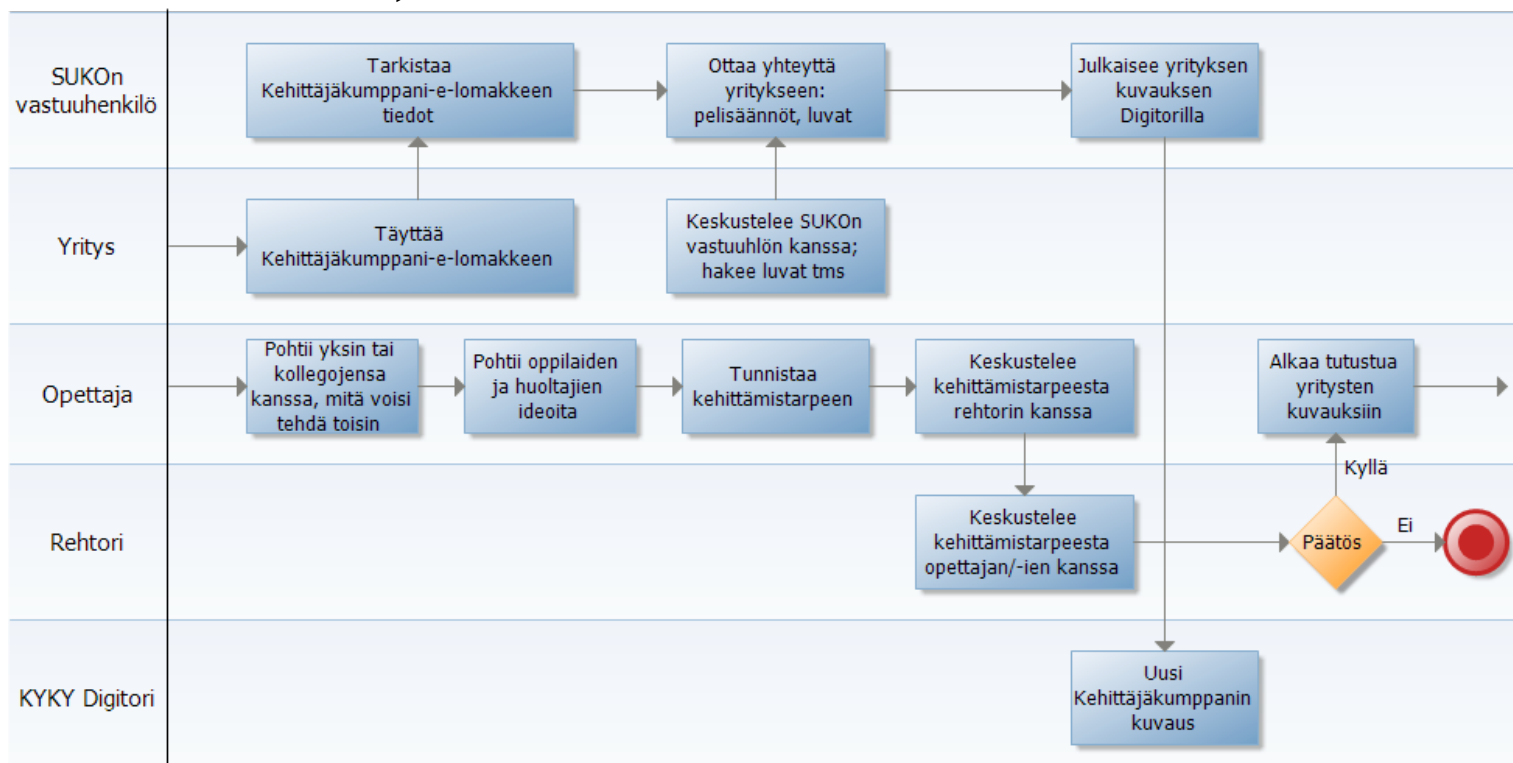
SUKOn vastuuhenkilö

Tarkistaa Kehittäjäkumppani-e-lomakkeen tiedot

Ottaa yhteyttä yritykseen: pelisäännöt, luvat

Julkaisee yrityksen kuvauksen Digitorilla

Yritys

Täyttää Kehittäjäkumppani-e-lomakkeen

Keskustelee SUKOn vastuuhlön kanssa; hakee luvat tms

Opettaja

Pohtii yksin tai kollegojensa kanssa, mitä voisi tehdä toisin

Pohtii oppilaiden ja huoltajien ideoita

Tunnistaa kehittämistarpeen

Keskustelee kehittämistarpeesta rehtorin kanssa

Alkaa tutustua yritysten kuvauksiin

Kyllä

Rehtori

Keskustelee kehittämistarpeesta opettajan/-ien kanssa

Päätös

Ei

KYKY Digitori

Uusi Kehittäjäkumppanin kuvaus